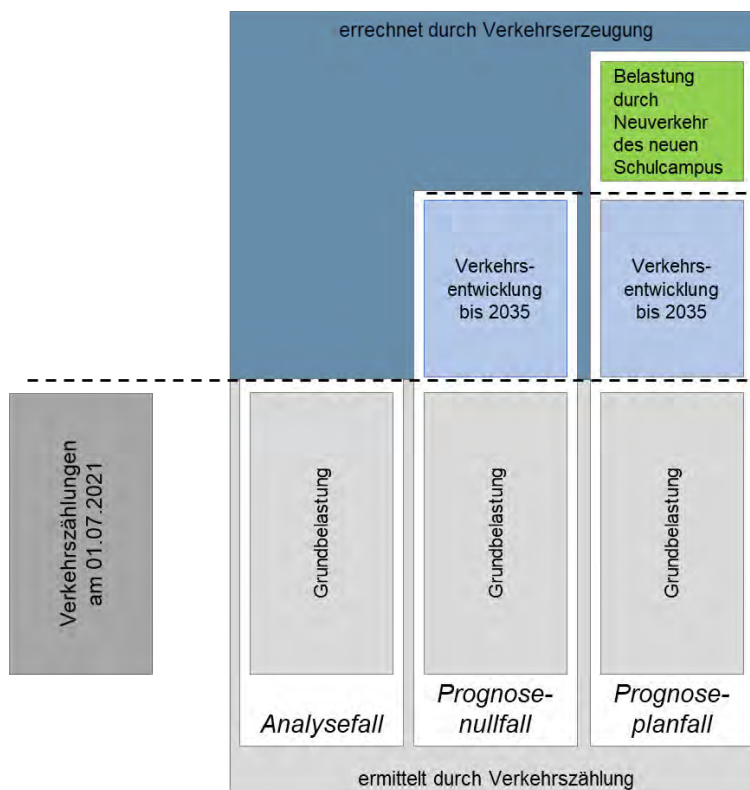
errechnet durch Verkehrserzeugung

Belastung durch Neuverkehr des neuen Schulcampus

Verkehrs-entwicklung bis 2035

Verkehrs-entwicklung bis 2035

Verkehrszählungen am 01.07.2021

Grundbelastung

Grundbelastung

Grundbelastung

Analysefall

Prognose-nullfall

Prognose-planfall

ermittelt durch Verkehrszählung